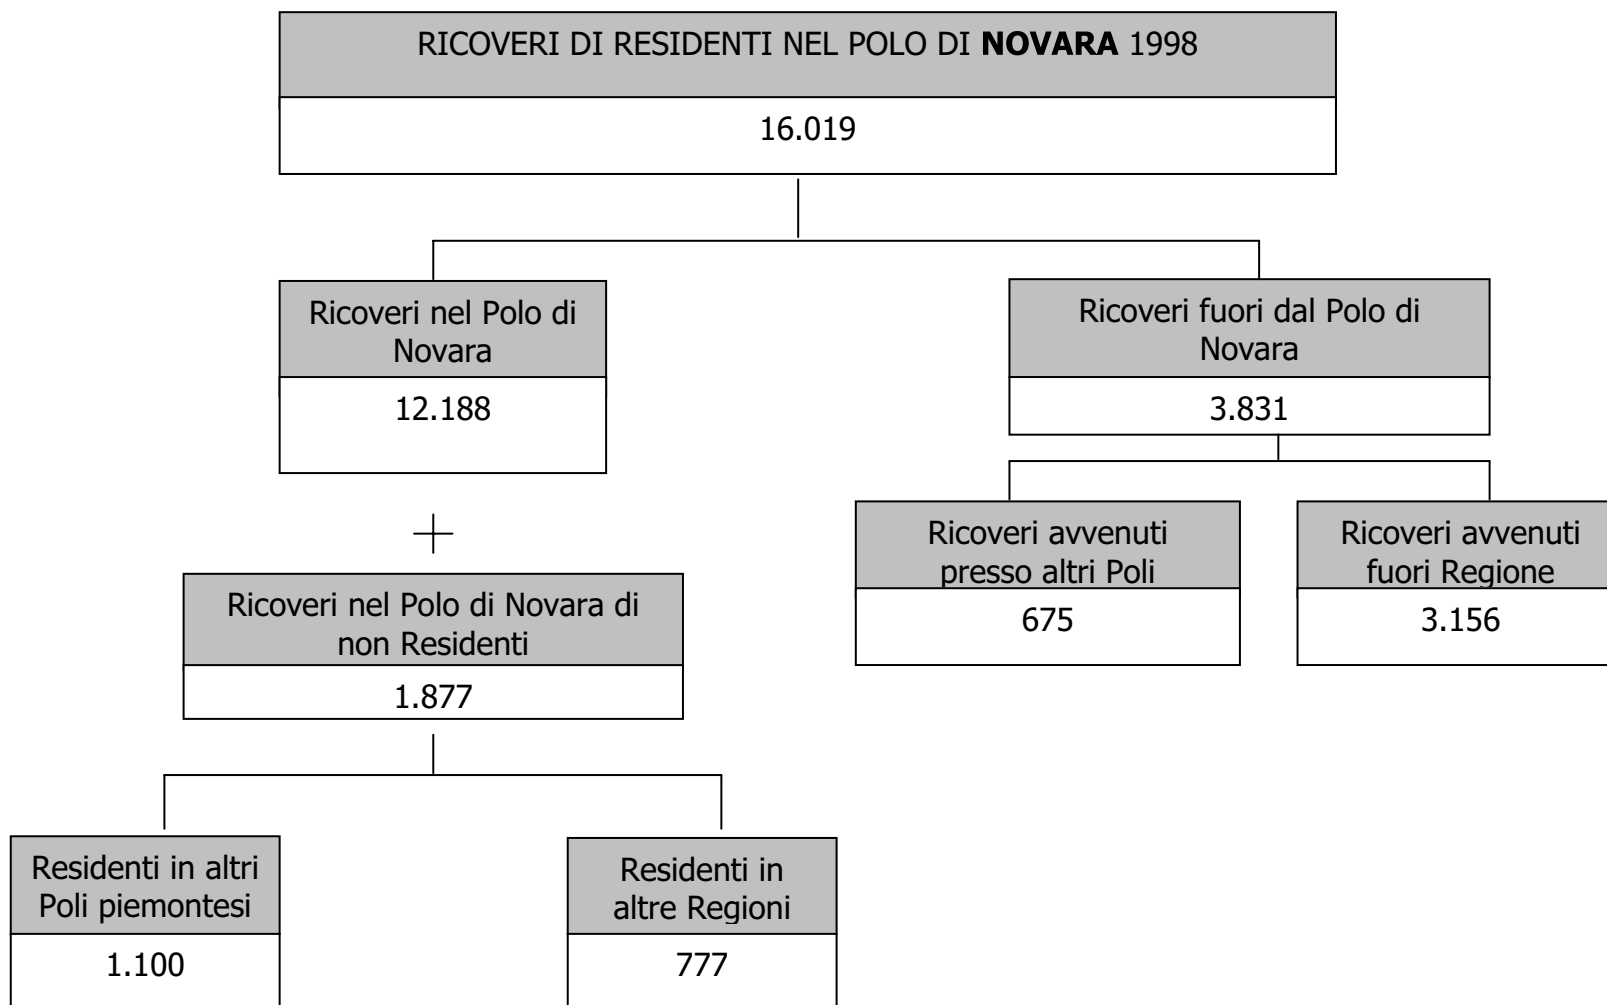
RICOVERI DI RESIDENTI NEL POLO DI **NOVARA** 1998

16.019

Ricoveri nel Polo di Novara

12.188

Ricoveri fuori dal Polo di Novara

3.831

Ricoveri avvenuti presso altri Poli

675

Ricoveri avvenuti fuori Regione

3.156

+

Ricoveri nel Polo di Novara di non Residenti

1.877

Residenti in altri Poli piemontesi

1.100

Residenti in altre Regioni

777